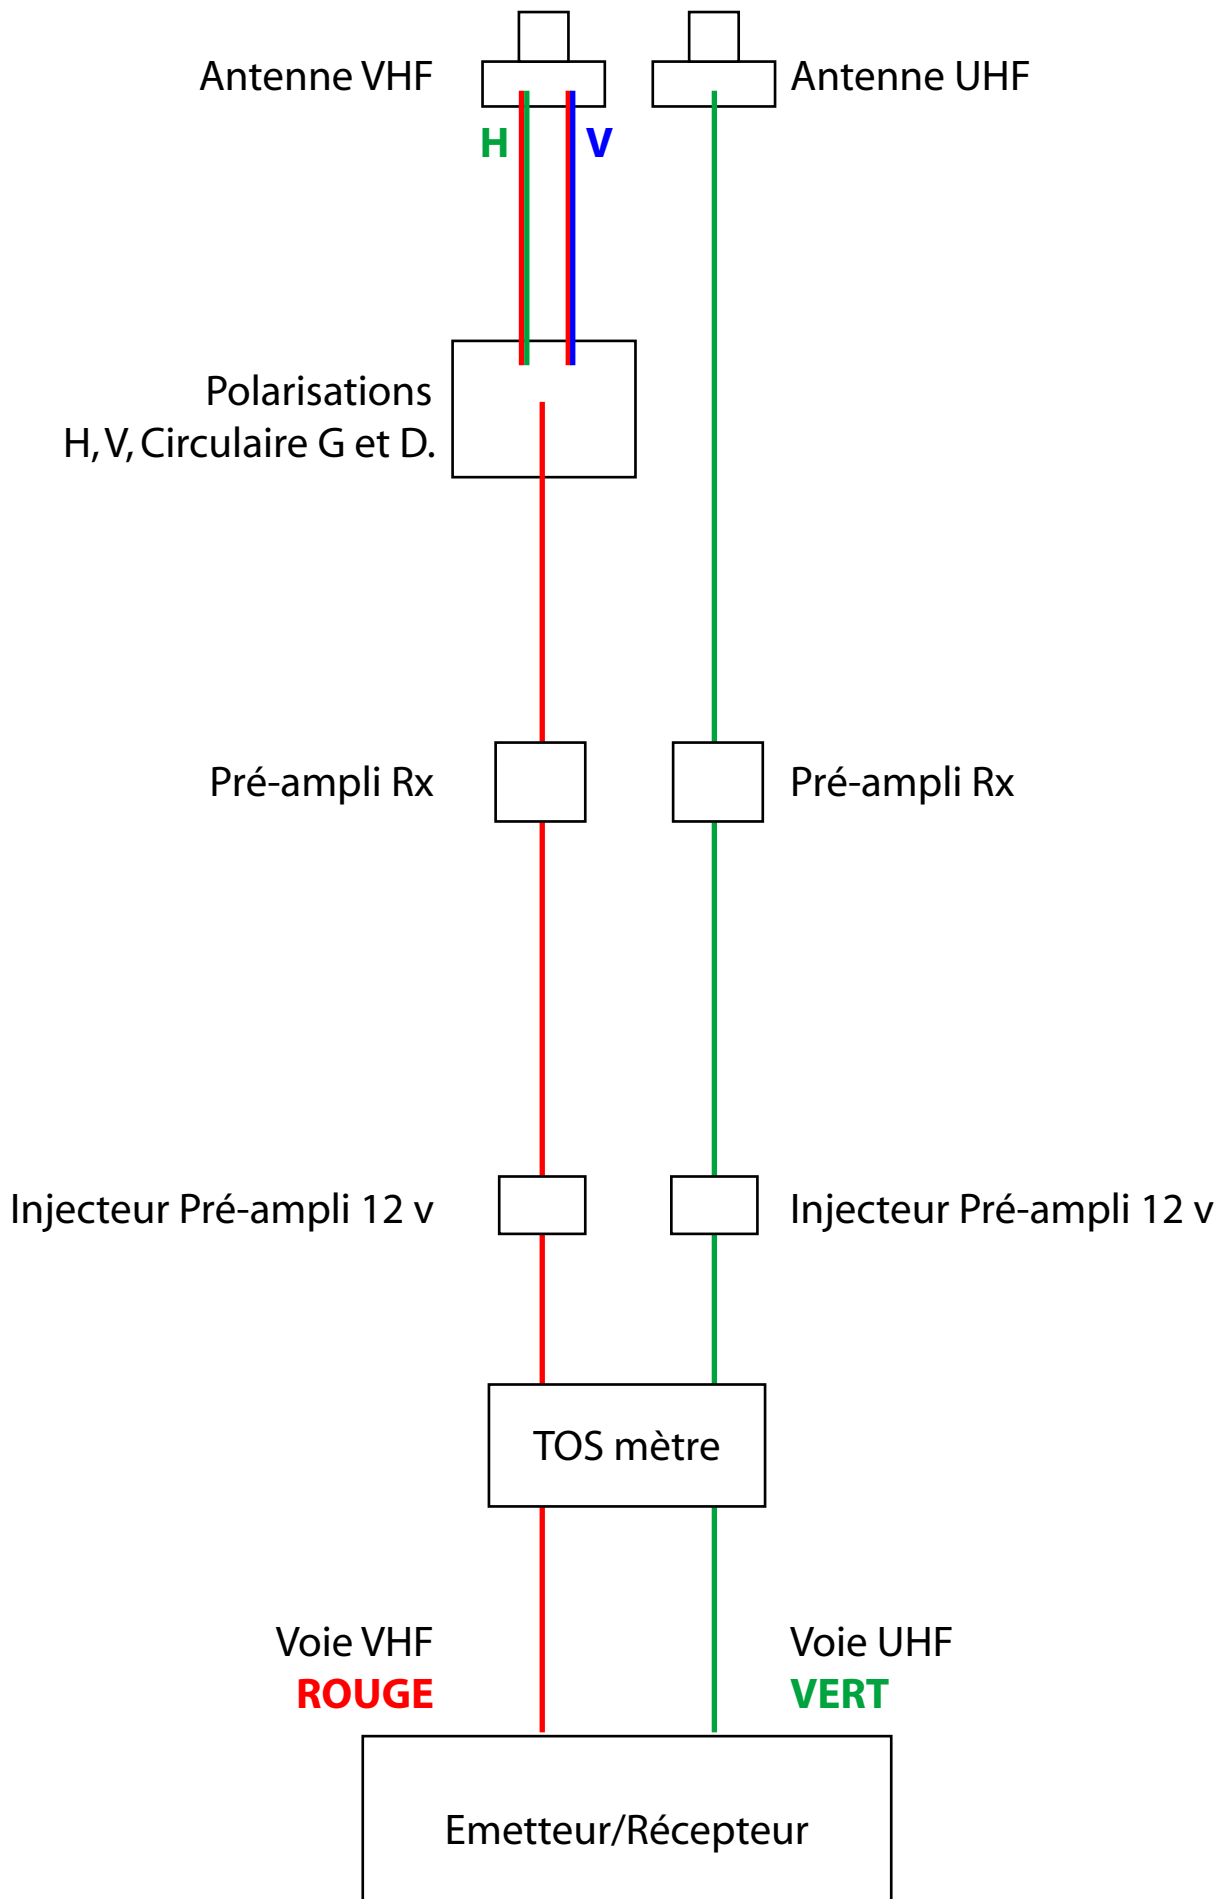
Antenne VHF

Antenne UHF

H

V

Polarisations
H, V, Circulaire G et D.

Pré-ampli Rx

Pré-ampli Rx

Injecteur Pré-ampli 12 v

Injecteur Pré-ampli 12 v

TOS mètre

Voie VHF
ROUGE

Voie UHF
VERT

Emetteur/Récepteur